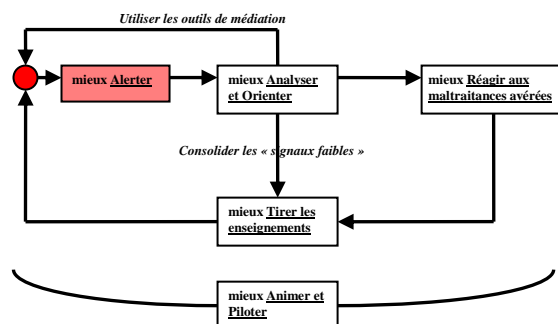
Utiliser les outils de médiation

mieux Alerter

mieux Analyser et Orienter

mieux Réagir aux maltraitances avérées

Consolider les « signaux faibles »

mieux Tirer les enseignements

mieux Animer et Piloter